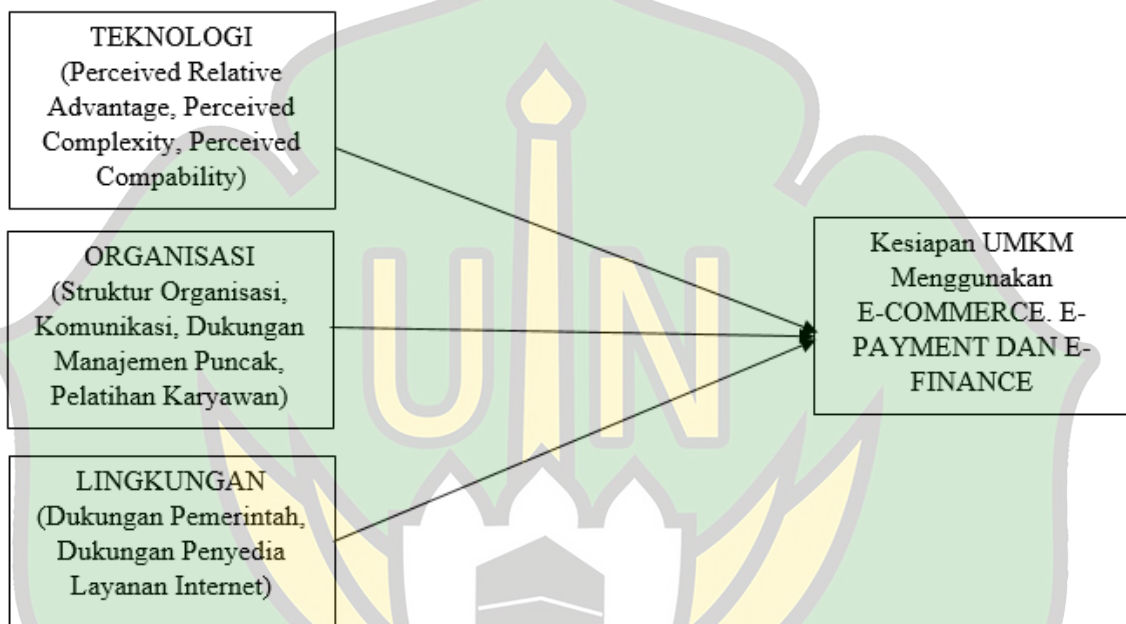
TEKNOLOGI
(Perceived Relative Advantage, Perceived Complexity, Perceived Compability)

ORGANISASI
(Struktur Organisasi, Komunikasi, Dukungan Manajemen Puncak, Pelatihan Karyawan)

LINGKUNGAN
(Dukungan Pemerintah, Dukungan Penyedia Layanan Internet)

Kesiapan UMKM Menggunakan E-COMMERCE. E-PAYMENT DAN E-FINANCE